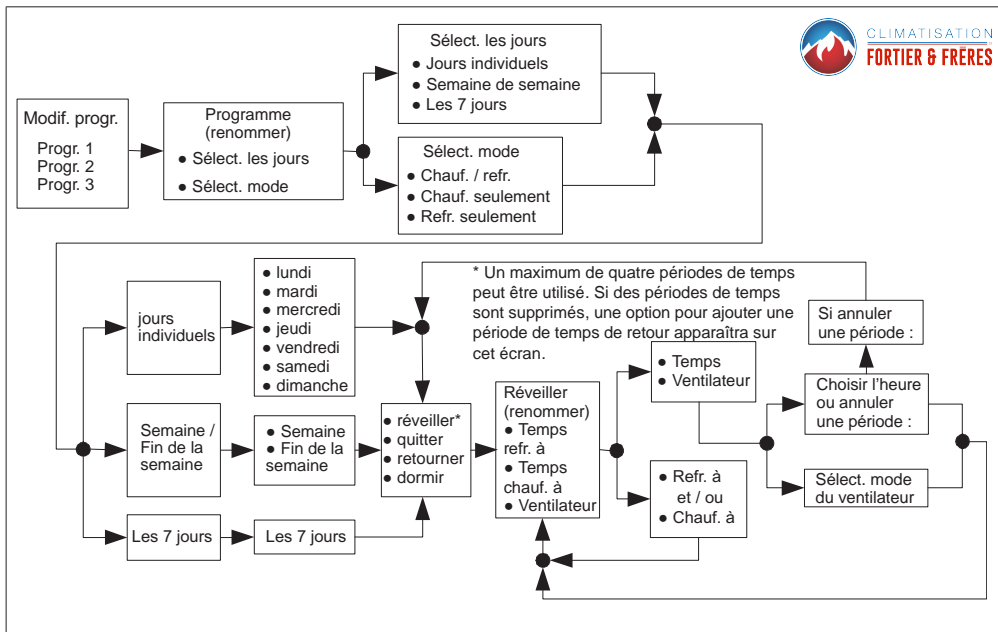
CLIMATISATION
FORTIER & FRÈRES

Modif. progr.
Progr. 1
Progr. 2
Progr. 3

Programme (renommer)
● Sélect. les jours
● Sélect. mode

Sélect. les jours
● Jours individuels
● Semaine de semaine
● Les 7 jours

Sélect. mode
● Chauf. / refr.
● Chauf. seulement
● Refr. seulement

jours individuels

● lundi
● mardi
● mercredi
● jeudi
● vendredi
● samedi
● dimanche

* Un maximum de quatre périodes de temps peut être utilisé. Si des périodes de temps sont supprimés, une option pour ajouter une période de temps de retour apparaîtra sur cet écran.

Si annuler une période :

Semaine / Fin de la semaine

● Semaine
● Fin de la semaine

● réveiller*
● quitter
● retourner
● dormir

Réveiller (renommer)
● Temps refr. à
● Temps chauf. à
● Ventilateur

● Temps
● Ventilateur

Choisir l'heure ou annuler une période :

Sélect. mode du ventilateur

● Refr. à et / ou
● Chauf. à

Les 7 jours

Les 7 jours